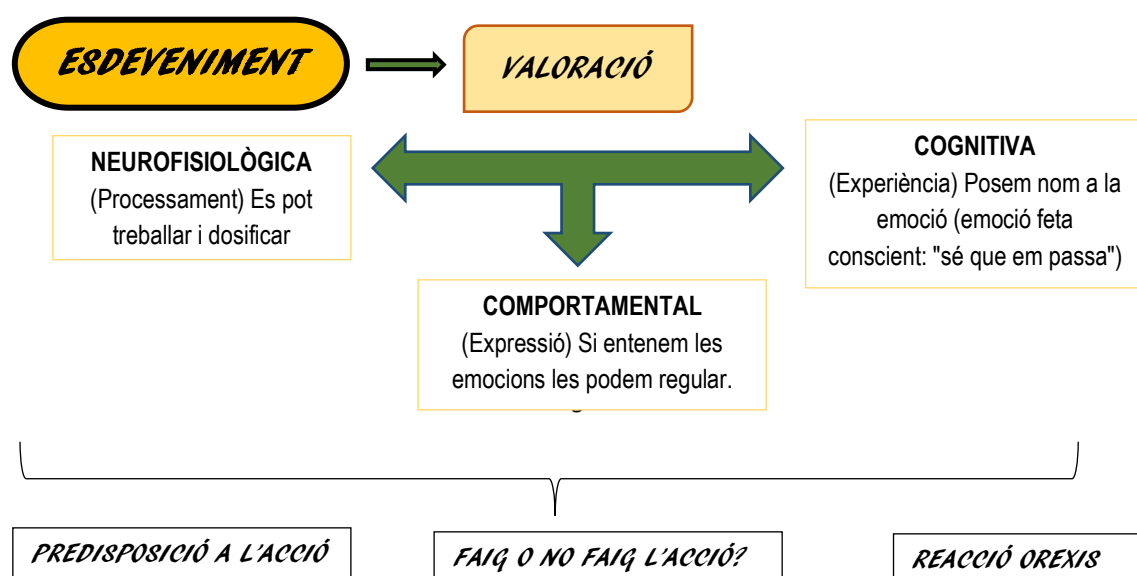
ESDEVENIMENT

VALORACIÓ

NEUROFISIOLÒGICA
(Processament) Es pot treballar i dosificar

COGNITIVA
(Experiència) Posem nom a la emoció (emoció feta conscient: "sé que em passa")

COMPORTAMENTAL
(Expressió) Si entenem les emocions les podem regular.

PREDISPOSICIÓ A L'ACCIÓ

FAIG O NO FAIG L'ACCIÓ?

REACCIÓ OREXIS